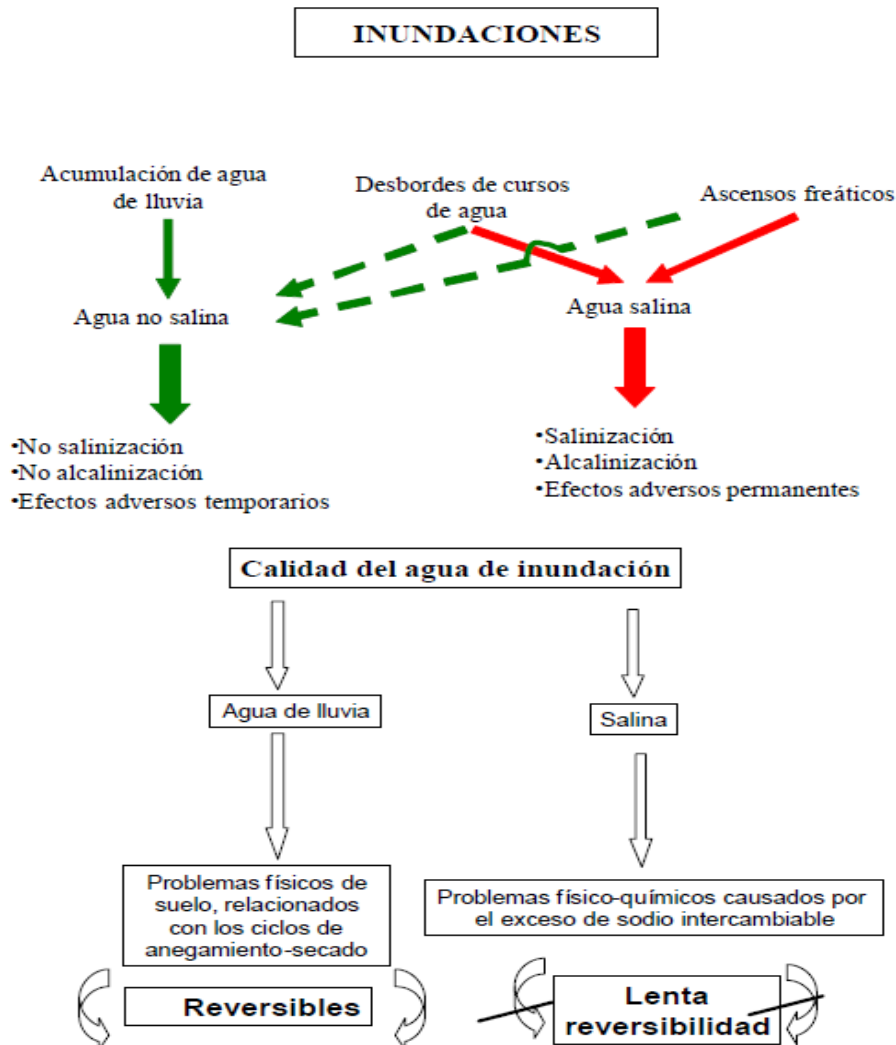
INUNDACIONES

Acumulación de agua de lluvia

Desbordes de cursos de agua

Ascensos freáticos

Agua no salina

Agua salina

•No salinización
•No alcalinización
•Efectos adversos temporarios

•Salinización
•Alcalinización
•Efectos adversos permanentes

Calidad del agua de inundación

Agua de lluvia

Salina

Problemas físicos de suelo, relacionados con los ciclos de anegamiento-secado

Problemas físico-químicos causados por el exceso de sodio intercambiable

Reversibles

Lenta reversibilidad